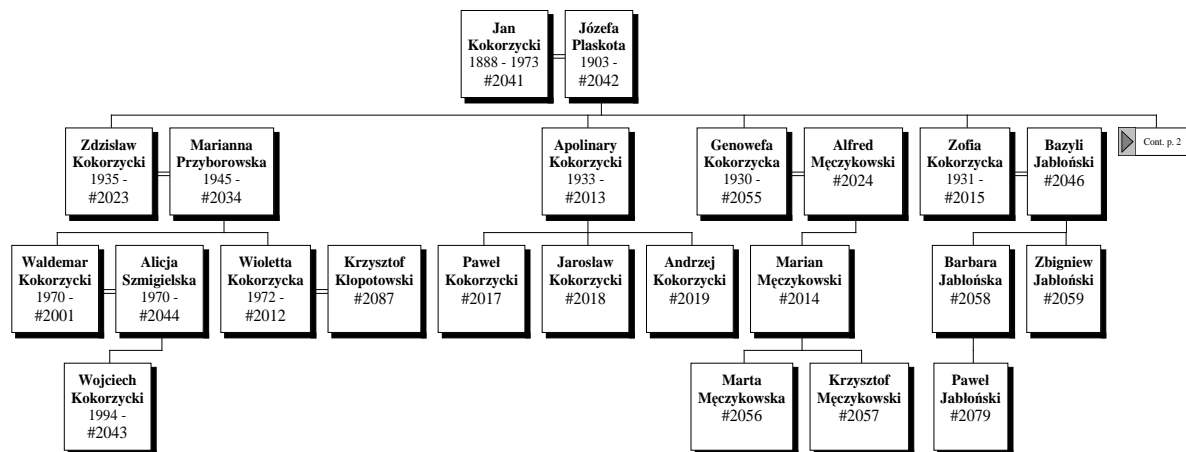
Jan Kokorzycki
1888 - 1973
#2041

Józefa Plaskota
1903 -
#2042

Zdzisław Kokorzycki
1935 -
#2023

Marianna Przyborowska
1945 -
#2034

Apolinary Kokorzycki
1933 -
#2013

Genowefa Kokorzycka
1930 -
#2055

Alfred Męczykowski
#2024

Zofia Kokorzycka
1931 -
#2015

Bazyli Jabłoński
#2046

Cont. p. 2

Waldemar Kokorzycki
1970 -
#2001

Alicja Szmigielska
1970 -
#2044

Wioletta Kokorzycka
1972 -
#2012

Krzysztof Kłopotowski
#2087

Paweł Kokorzycki
#2017

Jarosław Kokorzycki
#2018

Andrzej Kokorzycki
#2019

Marian Męczykowski
#2014

Barbara Jabłońska
#2058

Zbigniew Jabłoński
#2059

Wojciech Kokorzycki
1994 -
#2043

Marta Męczykowska
#2056

Krzysztof Męczykowski
#2057

Paweł Jabłoński
#2079